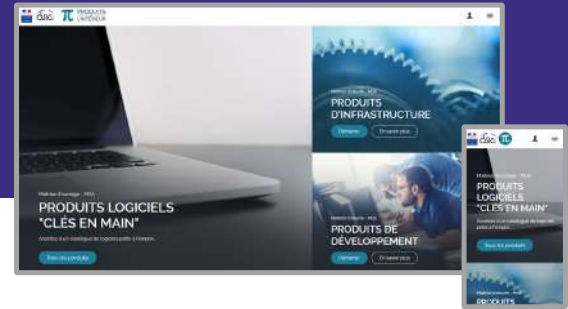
dsic π PRODUITS L'INTÉRIEUR

Maîtrise d'ouvrage - PEA
PRODUITS LOGICIELS "CLÉS EN MAIN"
Accédez à un catalogue de logiciels prêts à l'emploi.
Tous les produits

Maîtrise d'ouvrage - PEA
PRODUITS D'INFRASTRUCTURE
Démarrer
En savoir plus

Maîtrise d'ouvrage - PEA
PRODUITS DE DÉVELOPPEMENT
Démarrer
En savoir plus

dsic π

Maîtrise d'ouvrage - PEA
PRODUITS LOGICIELS "CLÉS EN MAIN"
Accédez à un catalogue de logiciels prêts à l'emploi.
Tous les produits

Maîtrise d'ouvrage - PEA
PRODUITS